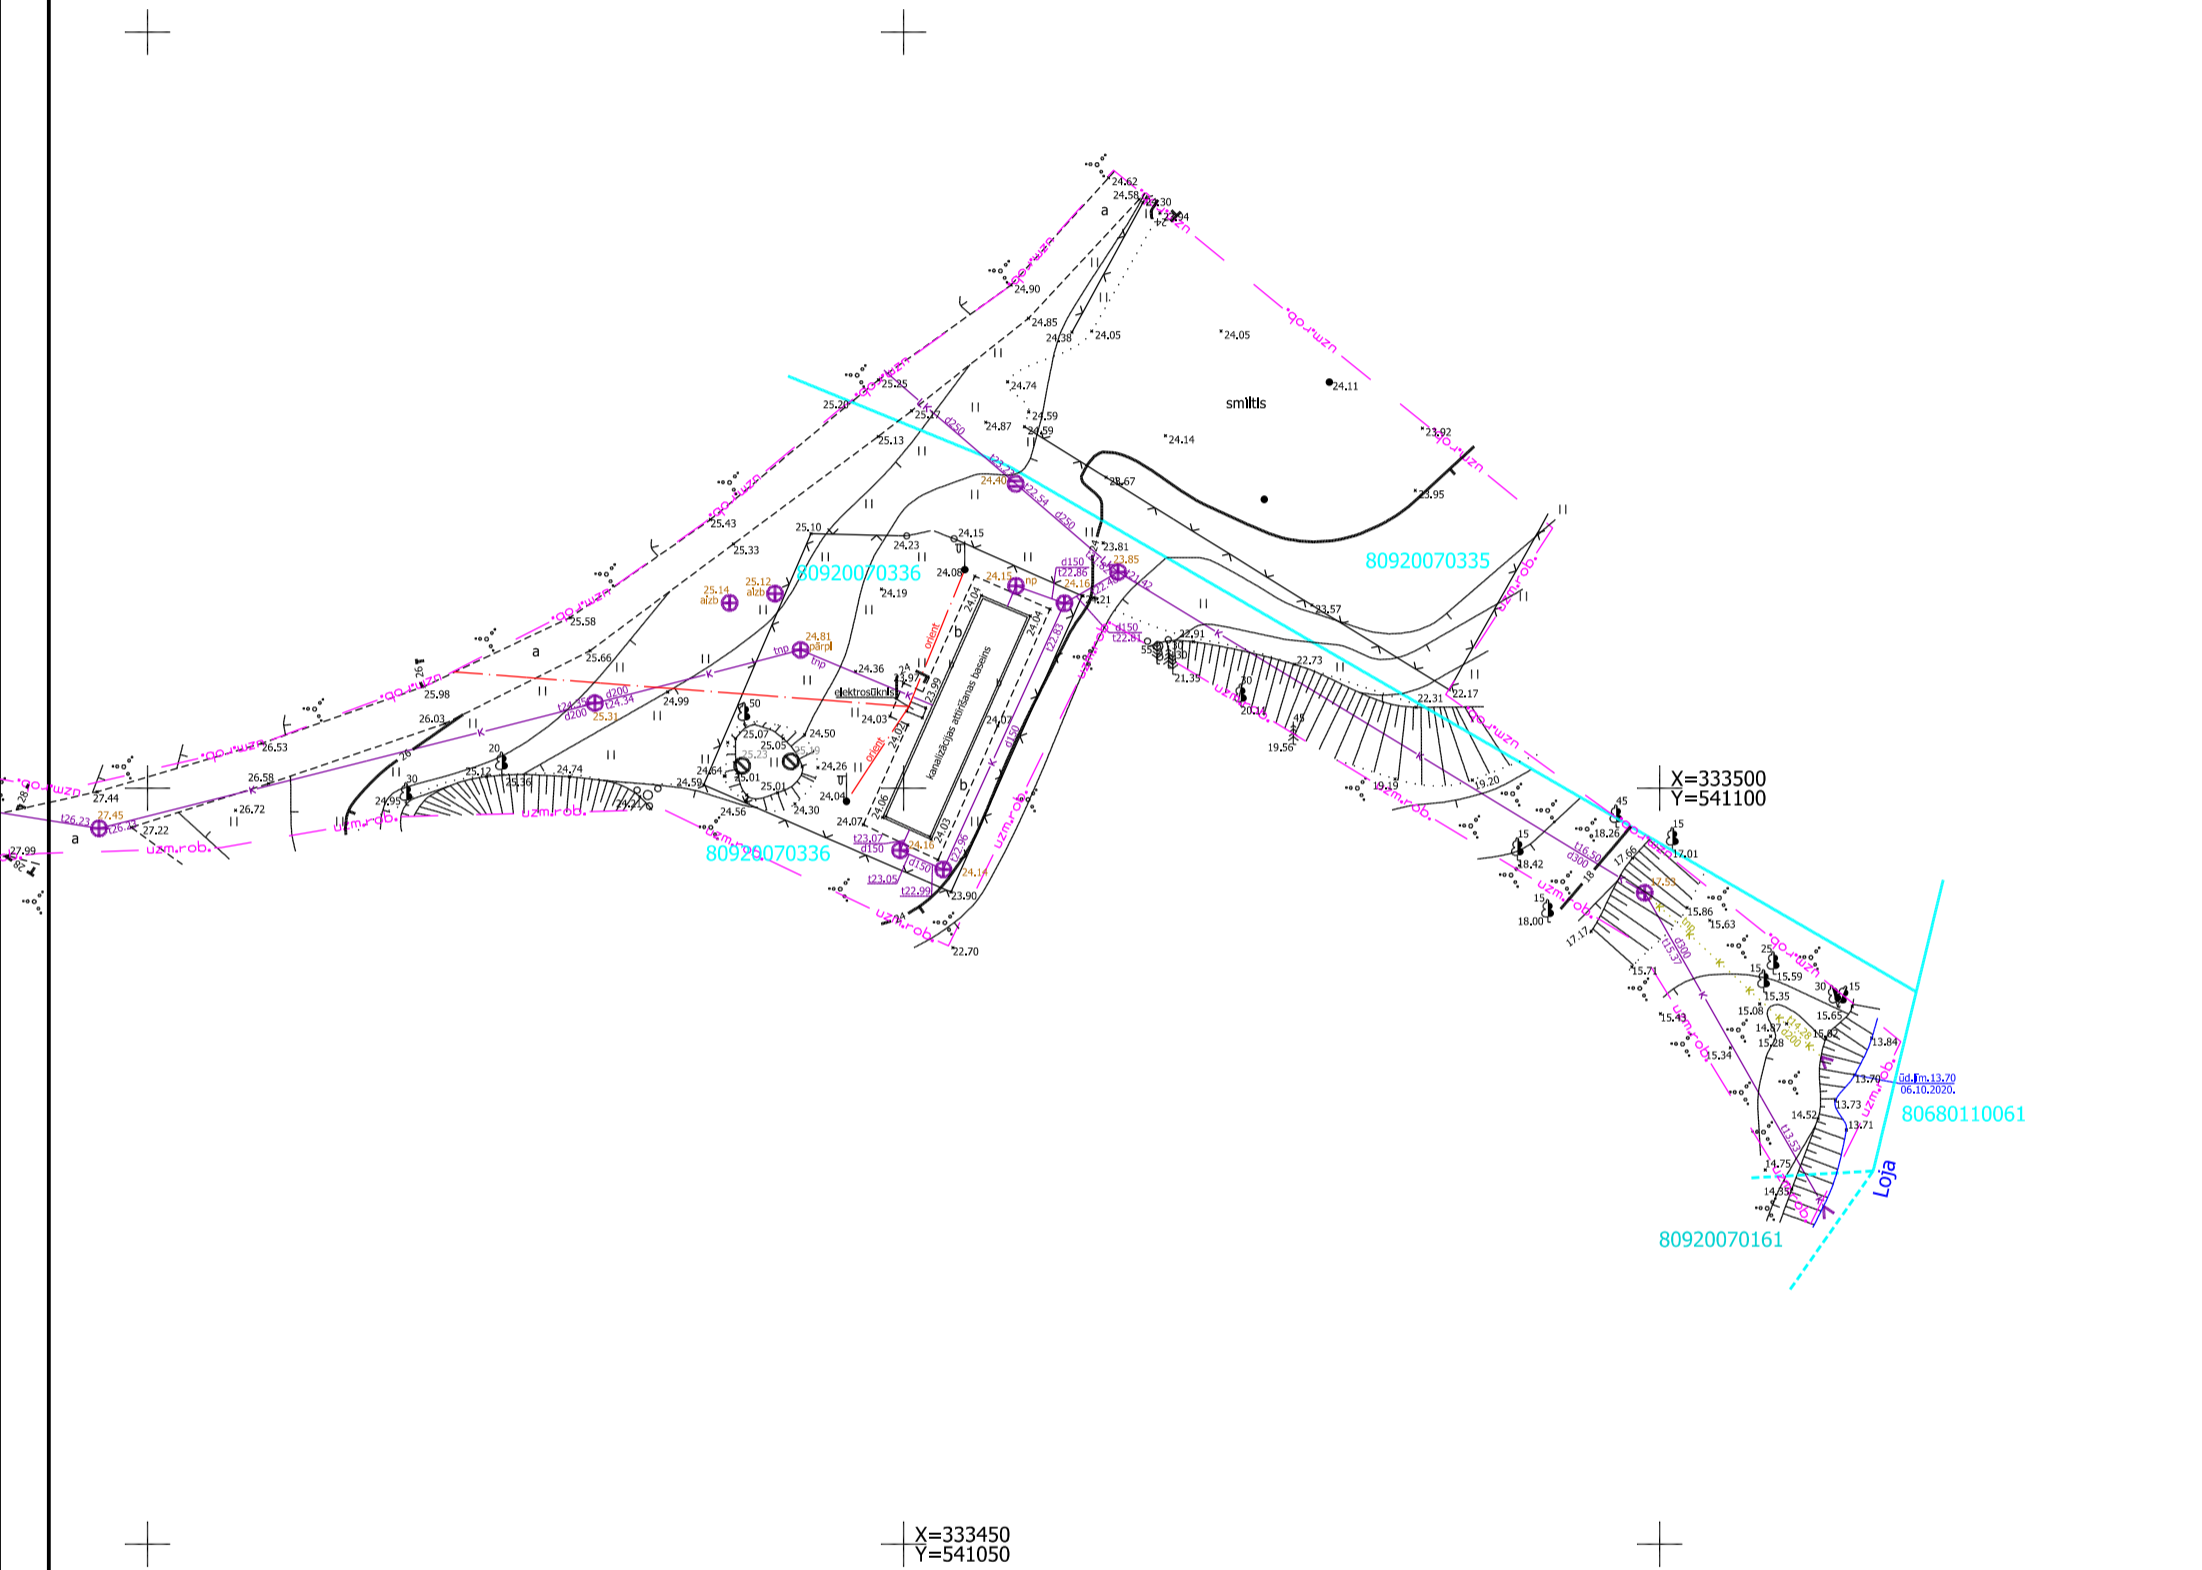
24.62
24.58
23.30
22.94
a
uzm.rob.
24.90
24.85
24.38
24.05
24.05
24.11
smiltis
24.74
24.59
24.59
24.87
24.14
23.92
23.95
25.25
25.20
25.12
25.13
d250
t23.23
24.40
t22.54
d250
23.67
80920070335
25.43
25.33
25.10
24.23
24.15
24.08
80920070336
24.19
25.14
aizb
25.12
aizb
24.13
np
d150
t22.86
24.16
23.81
23.85
23.57
25.58
24.81
pārpl
tnp
24.36
kanalizācijas attīrīšanas baseins
elektrosūknis
24.97
24.03
a
25.66
25.98
26.03
t24.35
d200
t24.34
25.31
24.99
d150
t22.81
22.91
21.35
22.73
22.31
22.17
20.11
19.56
19.19
19.20
26.53
26.58
27.44
26.72
27.45
t26.23
27.22
27.99
a
24.95
25.12
25.36
24.74
25.07
25.05
25.23
25.01
25.01
24.50
24.26
24.04
24.64
24.59
24.56
24.30
24.07
24.06
24.03
t23.07
d150
24.16
t22.96
24.14
t23.05
t22.99
23.90
22.70
80920070336
uzm.rob.
X=333500
Y=541100
18.26
17.66
17.01
t16.50
d300
18.42
18.00
17.17
15.86
15.63
15.71
15.59
15.35
15.08
14.87
15.28
15.65
16.82
15.43
15.34
13.84
13.70
ūd.lm.13.70
06.10.2020.
13.73
13.71
14.52
14.75
14.35
80680110061
Loja
80920070161
X=333450
Y=541050